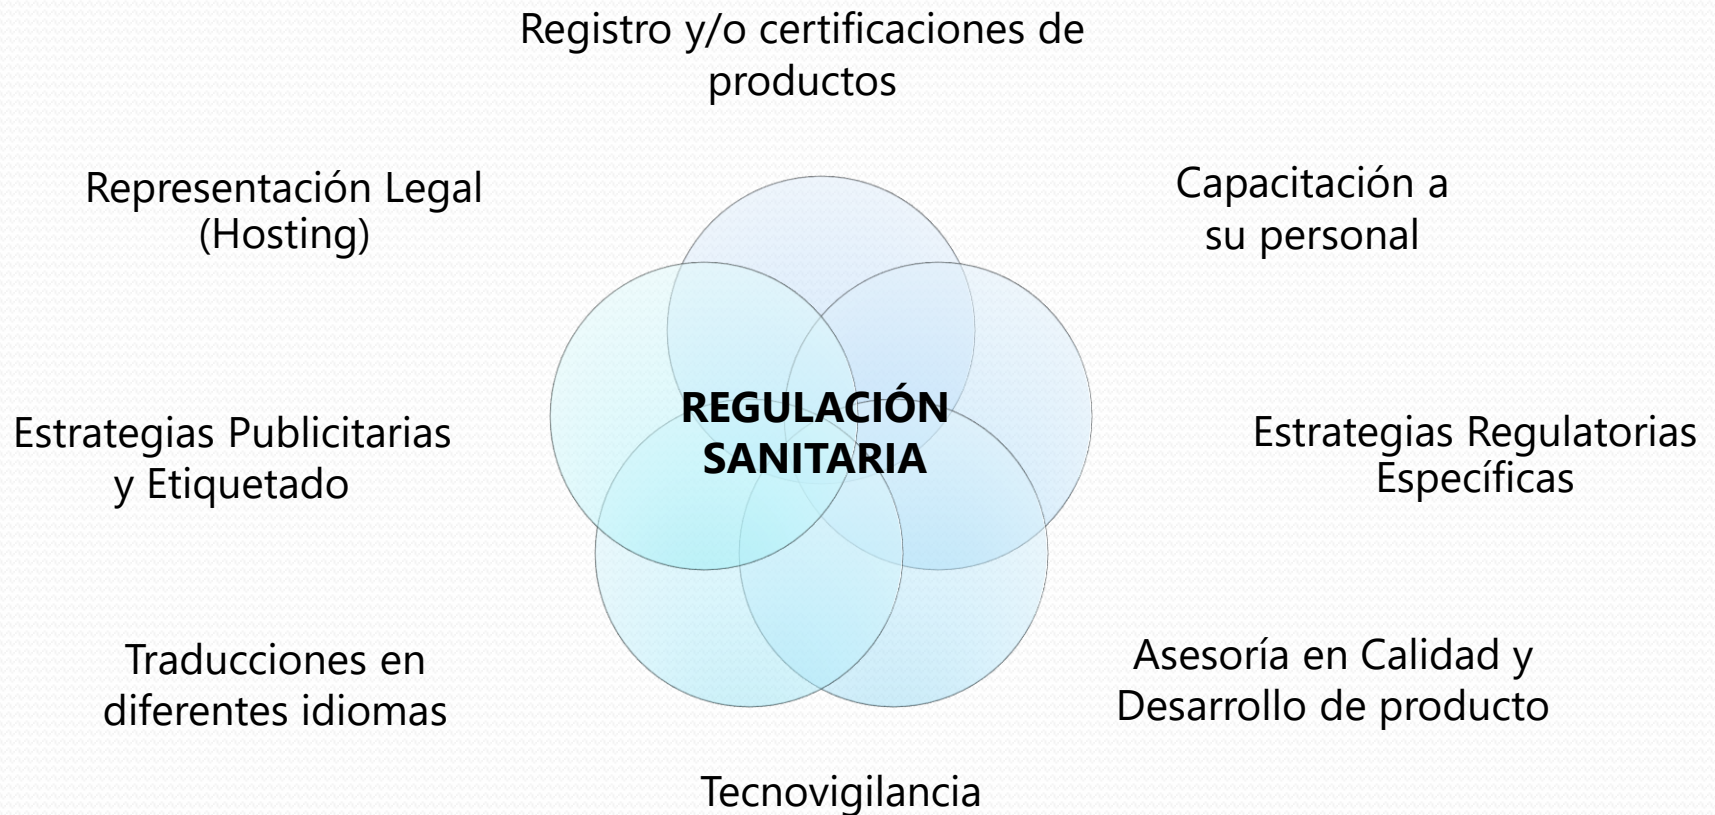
Registro y/o certificaciones de productos

Representación Legal (Hosting)

Capacitación a su personal

REGULACIÓN SANITARIA

Estrategias Publicitarias y Etiquetado

Estrategias Regulatorias Específicas

Traducciones en diferentes idiomas

Asesoría en Calidad y Desarrollo de producto

Tecnovigilancia